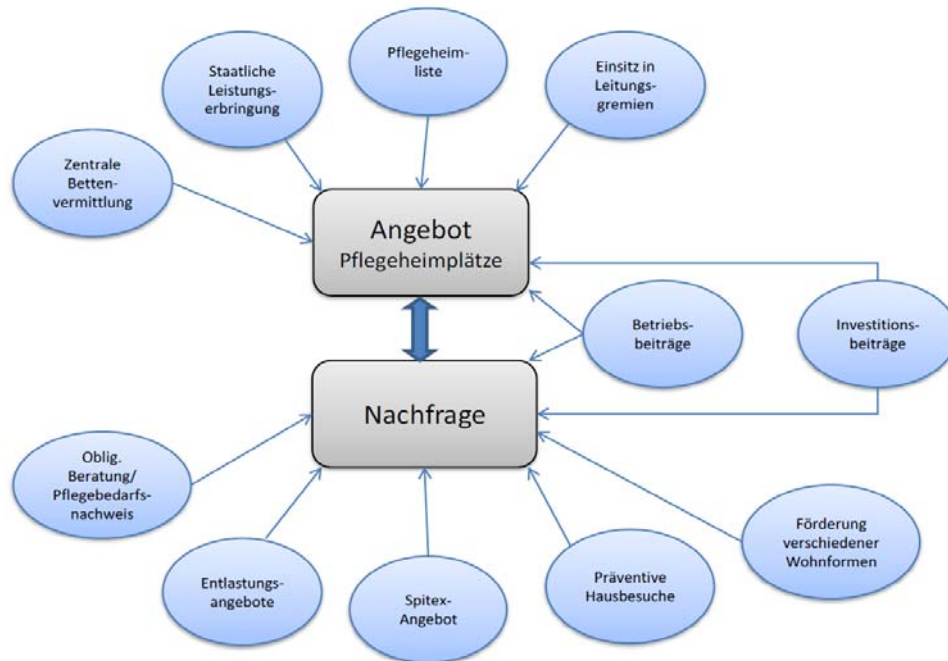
Staatliche Leistungserbringung

Pflegeheimliste

Einsitz in Leitungsgremien

Zentrale Bettenvermittlung

Angebot
Pflegeheimplätze

Betriebsbeiträge

Investitionsbeiträge

Nachfrage

Oblig. Beratung/ Pflegebedarfsnachweis

Entlastungsangebote

Spitex-Angebot

Präventive Hausbesuche

Förderung verschiedener Wohnformen